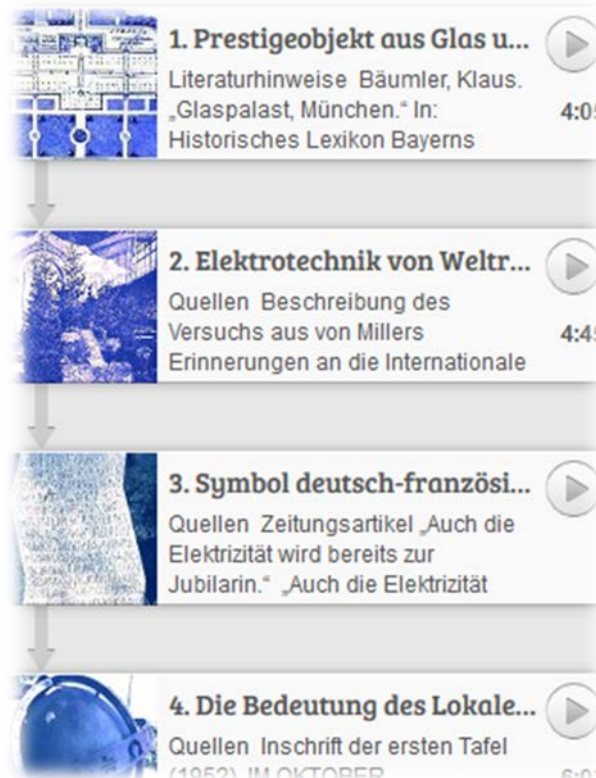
1. Prestigeobjekt aus Glas u...

Literaturhinweise Bäumler, Klaus. „Glaspalast, München." In: Historisches Lexikon Bayerns

4:0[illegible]

2. Elektrotechnik von Weltr...

Quellen Beschreibung des Versuchs aus von Millers Erinnerungen an die Internationale

4:4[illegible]

3. Symbol deutsch-französi...

Quellen Zeitungsartikel „Auch die Elektrizität wird bereits zur Jubilarin." „Auch die Elektrizität

4. Die Bedeutung des Lokale...

Quellen Inschrift der ersten Tafel (1952) IM OKTOBER

6:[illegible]